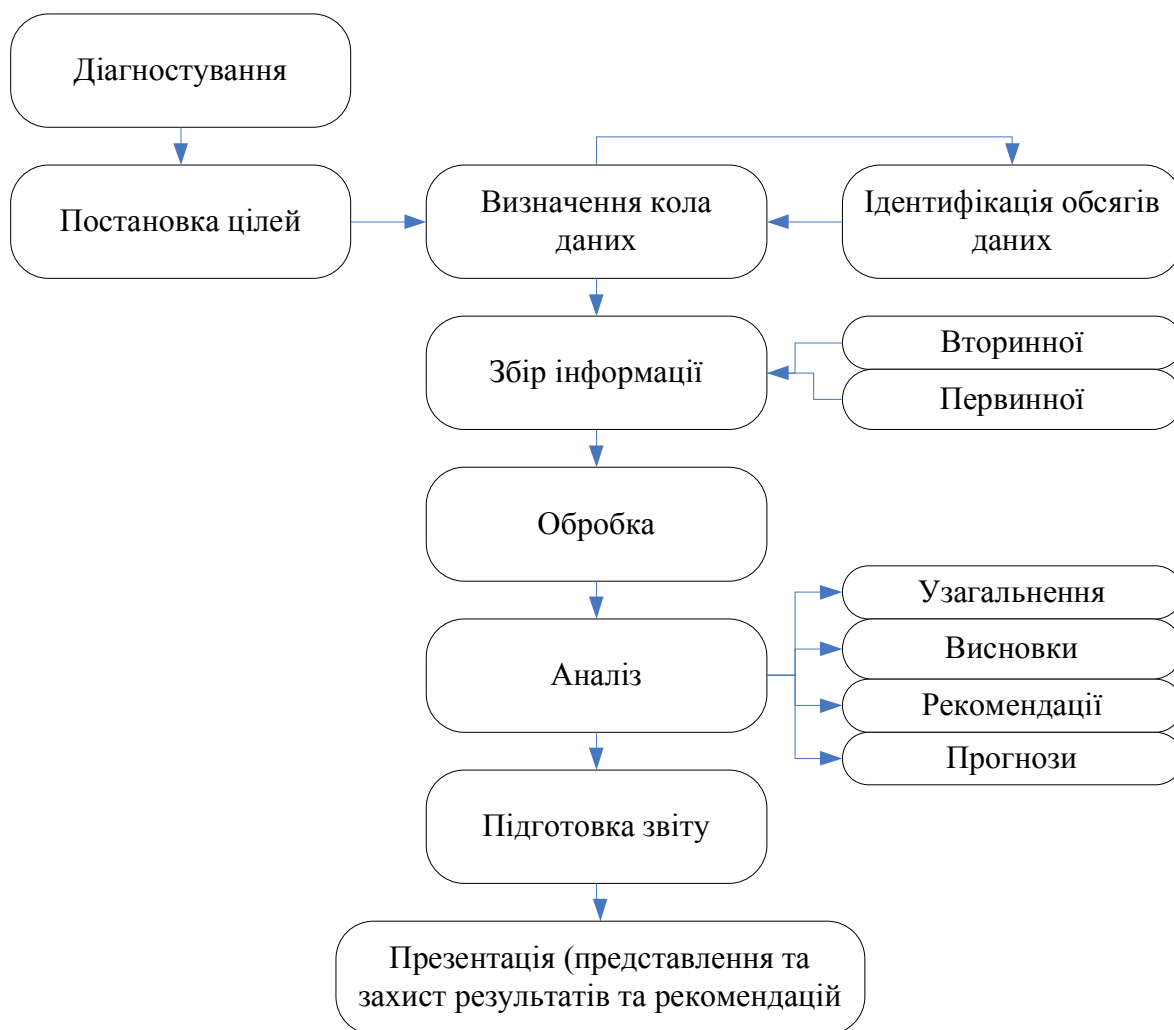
Діагностування

Постановка цілей

Визначення кола даних

Ідентифікація обсягів даних

Збір інформації

Вторинної

Первинної

Обробка

Аналіз

Узагальнення

Висновки

Рекомендації

Прогнози

Підготовка звіту

Презентація (представлення та захист результатів та рекомендацій